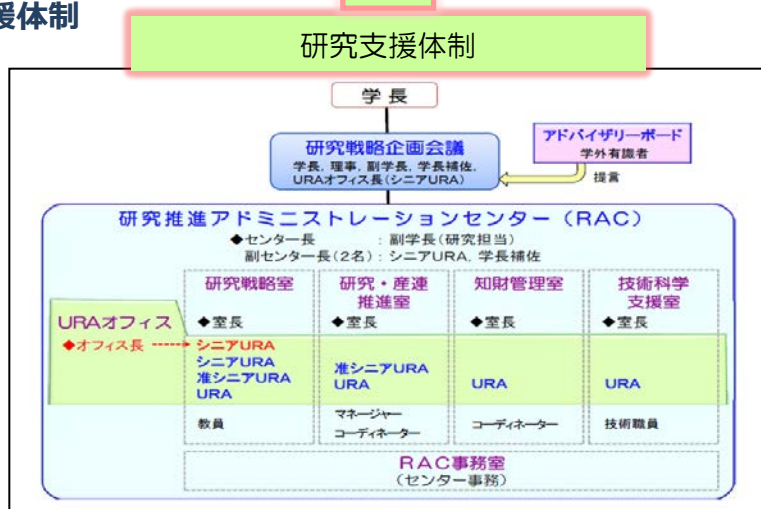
援体制

研究支援体制

学長

研究戦略企画会議
学長，理事，副学長，学長補佐，URAオフィス長（シニアURA）

アドバイザリーボード
学外有識者

提言

研究推進アドミニストレーションセンター（RAC）
◆センター長　　：副学長（研究担当）
副センター長（2名）：シニアURA，学長補佐

| | 研究戦略室 | 研究・産連推進室 | 知財管理室 | 技術科学支援室 |
|---|---|---|---|---|
| URAオフィス | ◆室長 | ◆室長 | ◆室長 | ◆室長 |
| ◆オフィス長 | シニアURA シニアURA 准シニアURA URA | 准シニアURA URA | URA | URA |
| | 教員 | マネージャー コーディネーター | コーディネーター | 技術職員 |

RAC事務室
（センター事務）